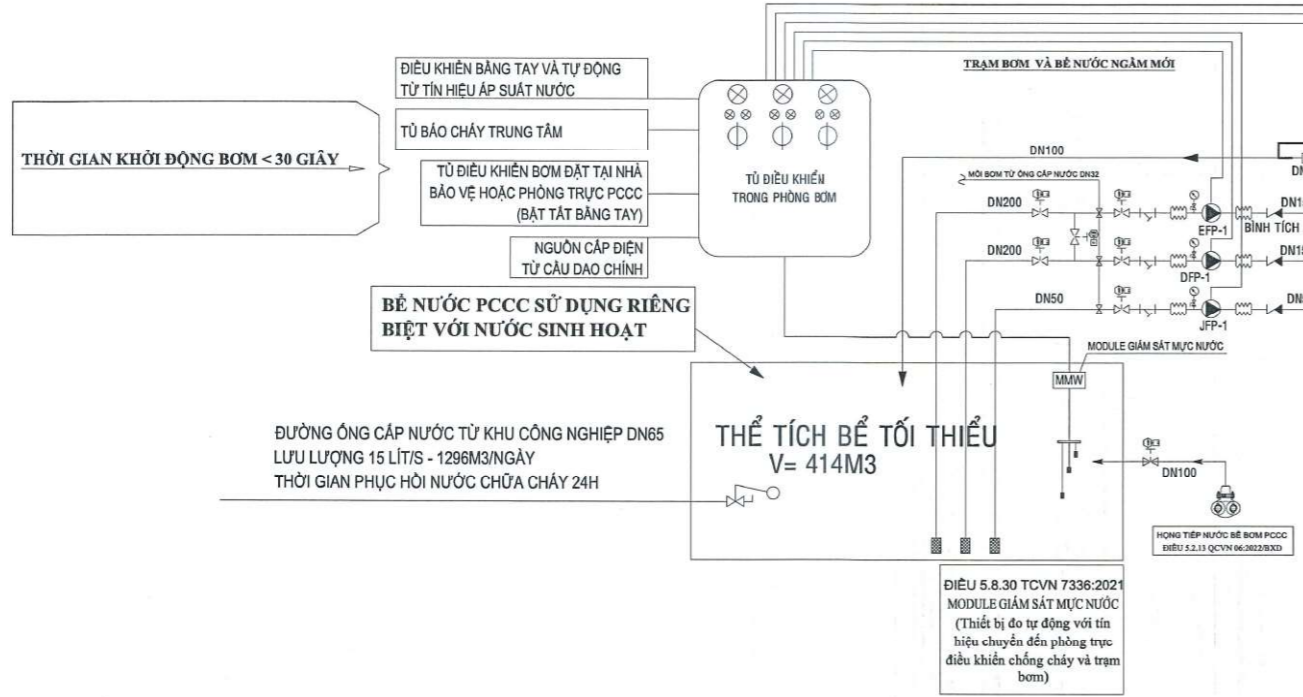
TRẠM BƠM VÀ BỂ NƯỚC NGẦM MỚI

ĐIỀU KHIỂN BẰNG TAY VÀ TỰ ĐỘNG TỪ TÍN HIỆU ÁP SUẤT NƯỚC

TỦ BÁO CHÁY TRUNG TÂM

THỜI GIAN KHỞI ĐỘNG BƠM < 30 GIÂY

TỦ ĐIỀU KHIỂN BƠM ĐẶT TẠI NHÀ BẢO VỆ HOẶC PHÒNG TRỰC PCCC (BẬT TẮT BẰNG TAY)

NGUỒN CẤP ĐIỆN TỪ CẦU DAO CHÍNH

TỦ ĐIỀU KHIỂN TRONG PHÒNG BƠM

DN100

MỒI BƠM TỪ ỐNG CẤP NƯỚC DN32

DN200

DN200

DN50

EFP-1

DFP-1

JFP-1

BÌNH TÍCH

DN1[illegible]

DN1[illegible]

DN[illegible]

BỂ NƯỚC PCCC SỬ DỤNG RIÊNG BIỆT VỚI NƯỚC SINH HOẠT

MODULE GIÁM SÁT MỰC NƯỚC

MMW

ĐƯỜNG ỐNG CẤP NƯỚC TỪ KHU CÔNG NGHIỆP DN65
LƯU LƯỢNG 15 LÍT/S - 1296M3/NGÀY
THỜI GIAN PHỤC HỒI NƯỚC CHỮA CHÁY 24H

THỂ TÍCH BỂ TỐI THIỂU
V= 414M3

DN100

HỌNG TIẾP NƯỚC BỂ BƠM PCCC
ĐIỀU 5.2.13 QCVN 06:2022/BXD

ĐIỀU 5.8.30 TCVN 7336:2021
MODULE GIÁM SÁT MỰC NƯỚC
(Thiết bị đo tự động với tín hiệu chuyển đến phòng trực điều khiển chống cháy và trạm bơm)